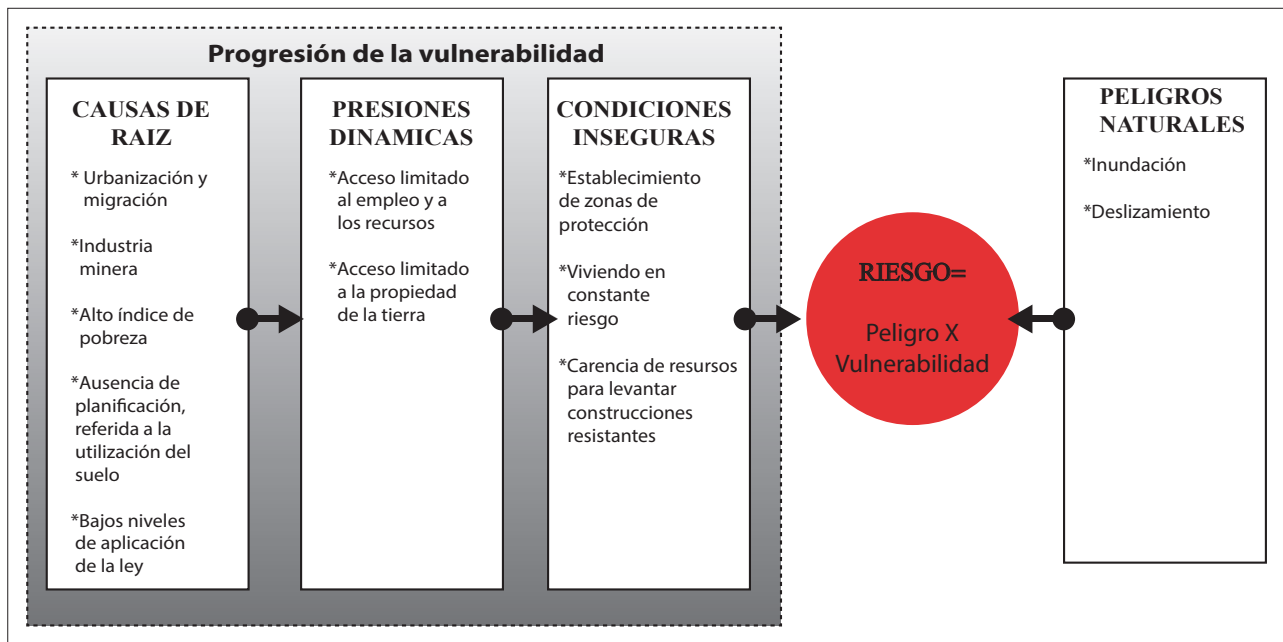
Progresión de la vulnerabilidad

CAUSAS DE RAIZ

* Urbanización y migración

*Industria minera

*Alto índice de pobreza

*Ausencia de planificación, referida a la utilización del suelo

*Bajos niveles de aplicación de la ley

PRESIONES DINAMICAS

*Acceso limitado al empleo y a los recursos

*Acceso limitado a la propiedad de la tierra

CONDICIONES INSEGURAS

*Establecimiento de zonas de protección

*Viviendo en constante riesgo

*Carencia de resursos para levantar construcciones resistantes

RIESGO=

Peligro X Vulnerabilidad

PELIGROS NATURALES

*Inundación

*Deslizamiento